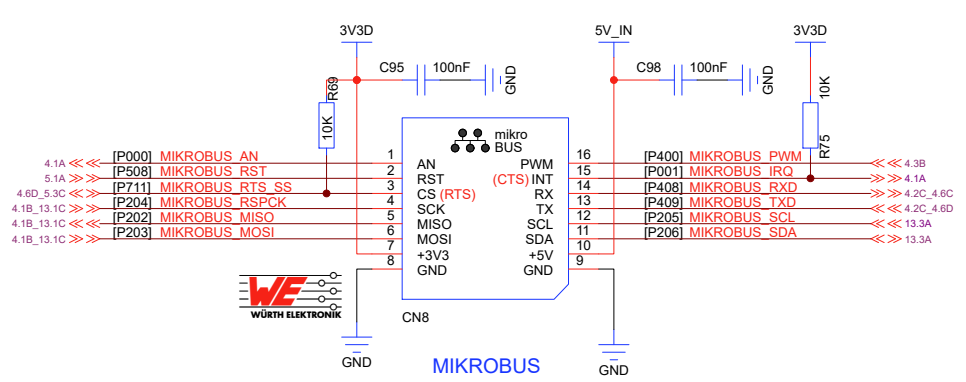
3V3D
5V_IN
3V3D
C95
100nF
GND
C98
100nF
GND
R69
10K
10K
R75
mikro
BUS

4.1A
[P000] MIKROBUS_AN
1
AN
5.1A
[P508] MIKROBUS_RST
2
RST
4.6D_5.3C
[P711] MIKROBUS_RTS_SS
3
CS (RTS)
4.1B_13.1C
[P204] MIKROBUS_RSPCK
4
SCK
4.1B_13.1C
[P202] MIKROBUS_MISO
5
MISO
4.1B_13.1C
[P203] MIKROBUS_MOSI
6
MOSI
7
+3V3
8
GND

PWM
16
[P400] MIKROBUS_PWM
4.3B
(CTS) INT
15
[P001] MIKROBUS_IRQ
4.1A
RX
14
[P408] MIKROBUS_RXD
4.2C_4.6C
TX
13
[P409] MIKROBUS_TXD
4.2C_4.6D
SCL
12
[P205] MIKROBUS_SCL
13.3A
SDA
11
[P206] MIKROBUS_SDA
13.3A
+5V
10
GND
9

WE
WÜRTH ELEKTRONIK
CN8
GND
GND
MIKROBUS